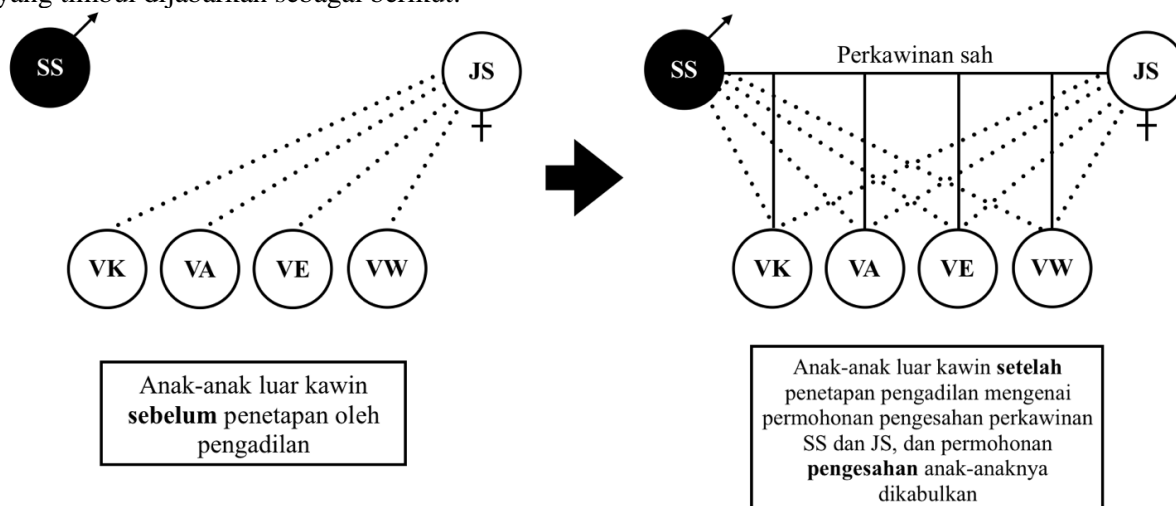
yang timbul dijabarkan sebagai berikut:

SS

JS

VK VA VE VW

Anak-anak luar kawin **sebelum** penetapan oleh pengadilan

SS

Perkawinan sah

JS

VK VA VE VW

Anak-anak luar kawin **setelah** penetapan pengadilan mengenai permohonan pengesahan perkawinan SS dan JS, dan permohonan **pengesahan** anak-anaknya dikabulkan